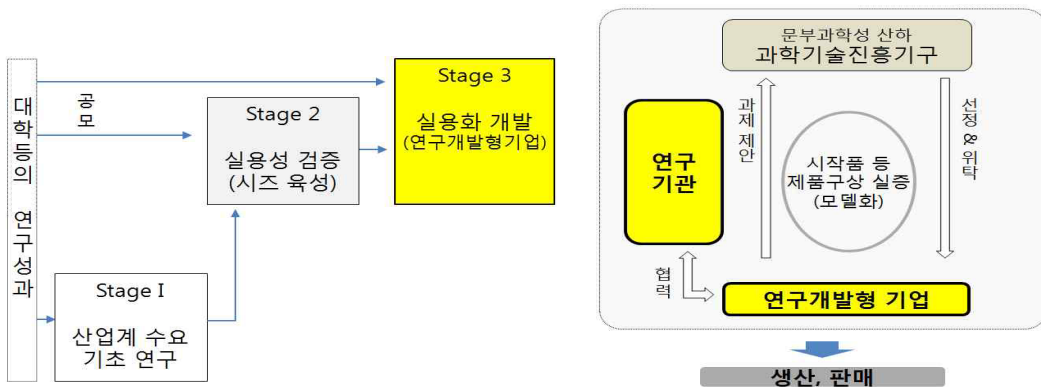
대학등의 연구성과

공모

Stage 3
실용화 개발
(연구개발형기업)

Stage 2
실용성 검증
(시즈 육성)

Stage I
산업계 수요
기초 연구

문부과학성 산하
과학기술진흥기구

과제제안

선정 & 위탁

연구기관

시작품 등
제품구상 실증
(모델화)

협력

연구개발형 기업

생산, 판매